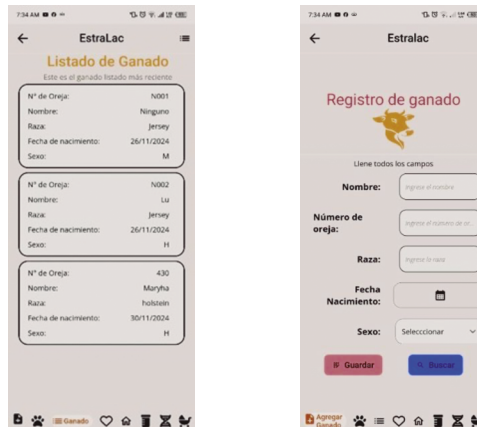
7:34 AM

EstraLac

Listado de Ganado

Este es el ganado listado más reciente

| | |
|---|---|
| N° de Oreja: | N001 |
| Nombre: | Ninguno |
| Raza: | Jersey |
| Fecha de nacimiento: | 26/11/2024 |
| Sexo: | M |

| | |
|---|---|
| N° de Oreja: | N002 |
| Nombre: | Lu |
| Raza: | Jersey |
| Fecha de nacimiento: | 26/11/2024 |
| Sexo: | H |

| | |
|---|---|
| N° de Oreja: | 430 |
| Nombre: | Maryha |
| Raza: | holstein |
| Fecha de nacimiento: | 30/11/2024 |
| Sexo: | H |

Ganado

7:34 AM

Estralac

Registro de ganado

Llene todos los campos

Nombre: Ingrese el nombre

Número de oreja: Ingrese el número de or...

Raza: Ingrese la raza

Fecha Nacimiento:

Sexo: Selecccionar

Guardar

Buscar

Agregar Ganado